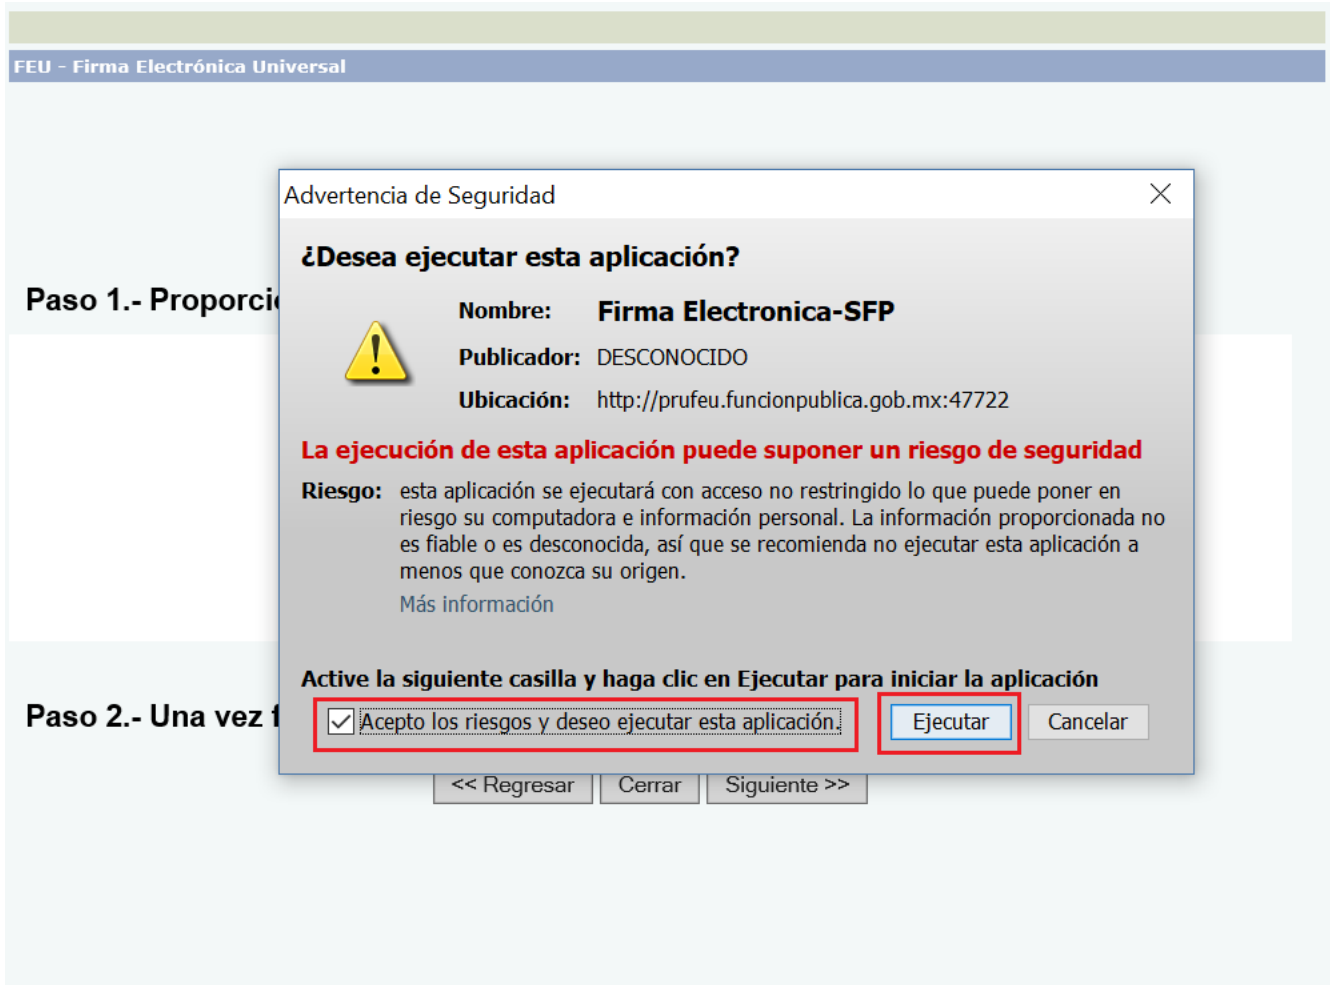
FEU - Firma Electrónica Universal

Paso 1.- Proporci

Paso 2.- Una vez f

Advertencia de Seguridad

¿Desea ejecutar esta aplicación?

Nombre: Firma Electronica-SFP

Publicador: DESCONOCIDO

Ubicación: http://prufeu.funcionpublica.gob.mx:47722

La ejecución de esta aplicación puede suponer un riesgo de seguridad

Riesgo: esta aplicación se ejecutará con acceso no restringido lo que puede poner en riesgo su computadora e información personal. La información proporcionada no es fiable o es desconocida, así que se recomienda no ejecutar esta aplicación a menos que conozca su origen.

Más información

Active la siguiente casilla y haga clic en Ejecutar para iniciar la aplicación

Acepto los riesgos y deseo ejecutar esta aplicación.

Ejecutar

Cancelar

<< Regresar

Cerrar

Siguiente >>